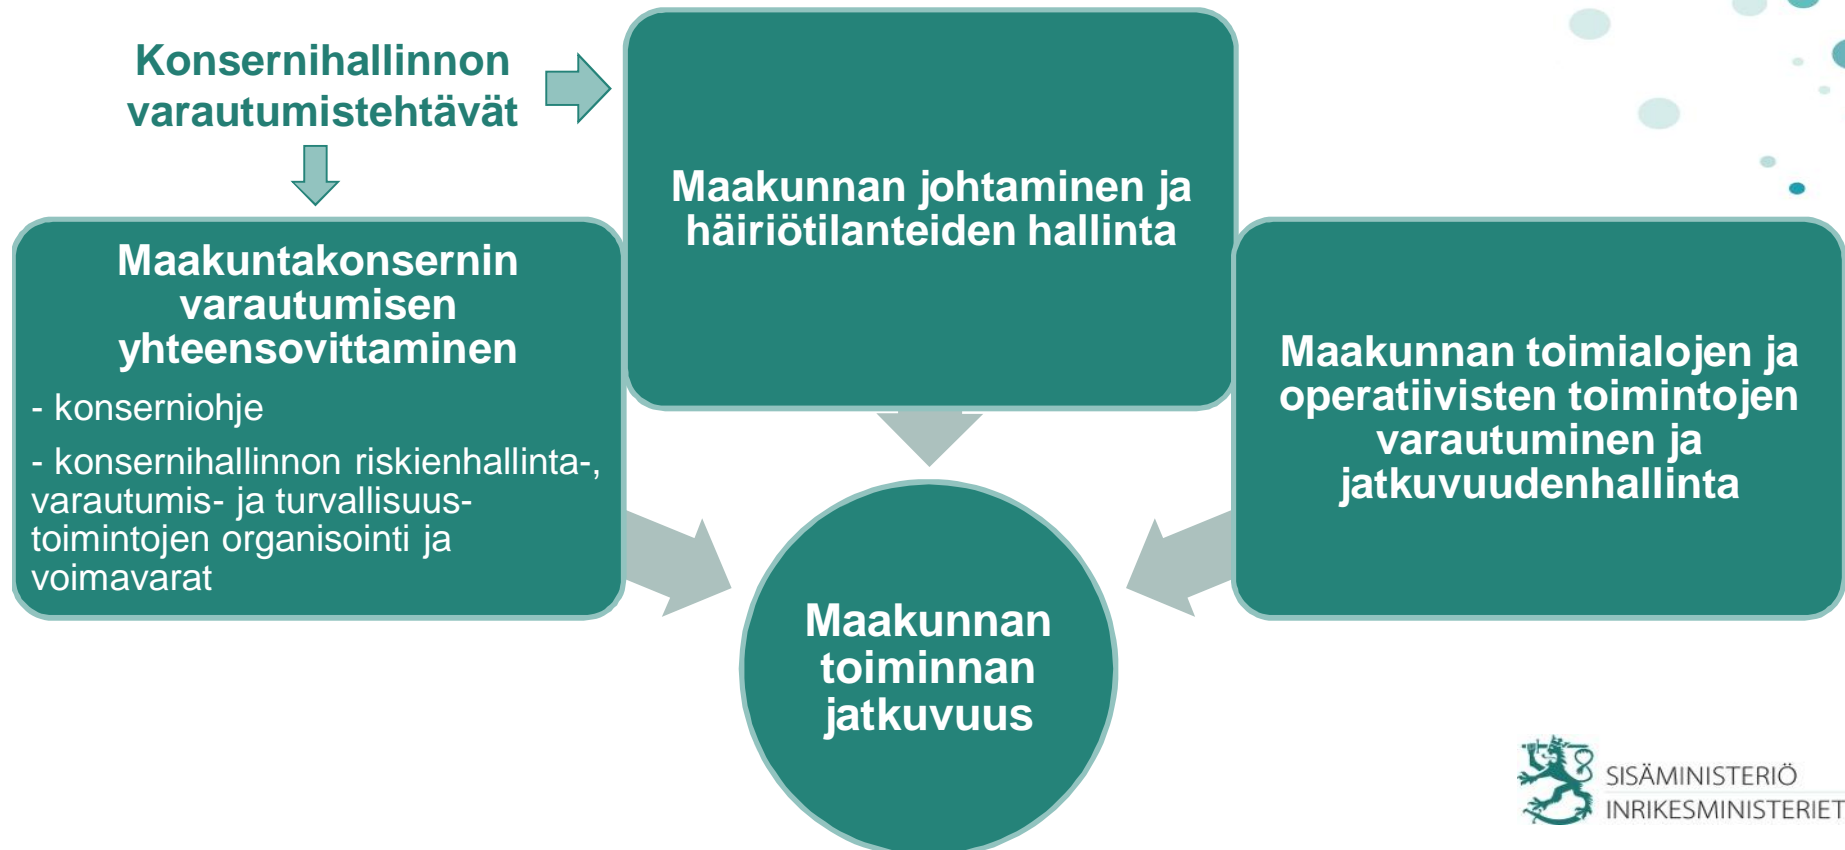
Konsernihallinnon varautumistehtävät

Maakunnan johtaminen ja häiriötilanteiden hallinta

Maakuntakonsernin varautumisen yhteensovittaminen

- konserniohje

- konsernihallinnon riskienhallinta-, varautumis- ja turvallisuustoimintojen organisointi ja voimavarat

Maakunnan toimialojen ja operatiivisten toimintojen varautuminen ja jatkuvuudenhallinta

Maakunnan toiminnan jatkuvuus

SISÄMINISTERIÖ
INRIKESMINISTERIET